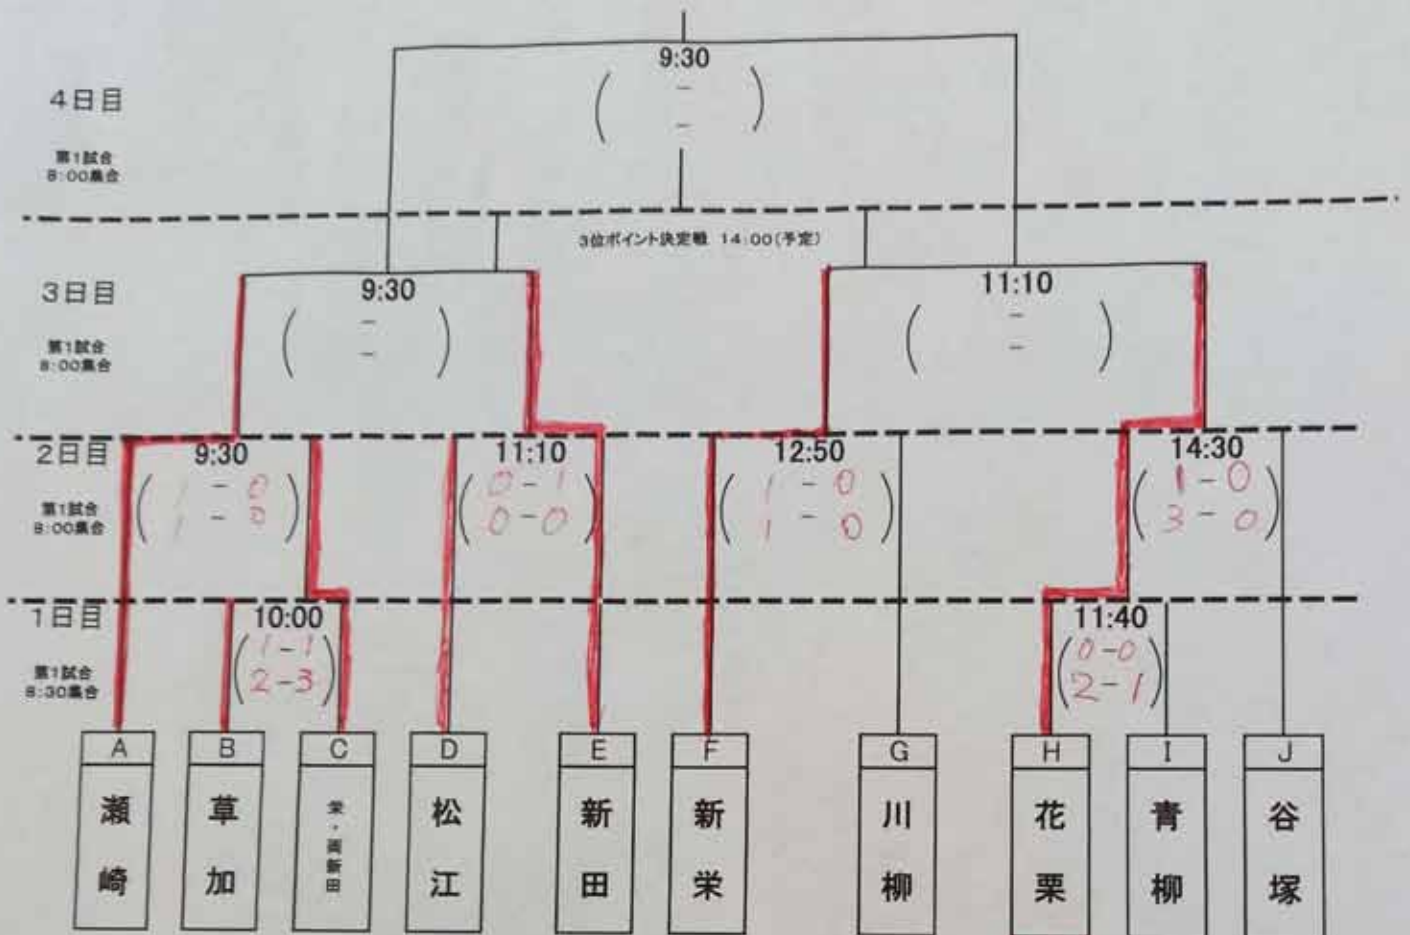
4日目
第1試合
8:00集合

9:30
( - - )

3位ポイント決定戦 14:00(予定)

3日目
第1試合
8:00集合

9:30
( - - )

11:10
( - - )

2日目
第1試合
8:00集合

9:30
( 1 - 0
1 - 0 )

11:10
( 0 - 1
0 - 0 )

12:50
( 1 - 0
1 - 0 )

14:30
( 1 - 0
3 - 0 )

1日目
第1試合
8:30集合

10:00
( 1 - 1
2 - 3 )

11:40
( 0 - 0
2 - 1 )

| A | B | C | D | E | F | G | H | I | J |
|---|---|---|---|---|---|---|---|---|---|
| 瀬崎 | 草加 | 栄・西新田 | 松江 | 新田 | 新栄 | 川柳 | 花栗 | 青柳 | 谷塚 |